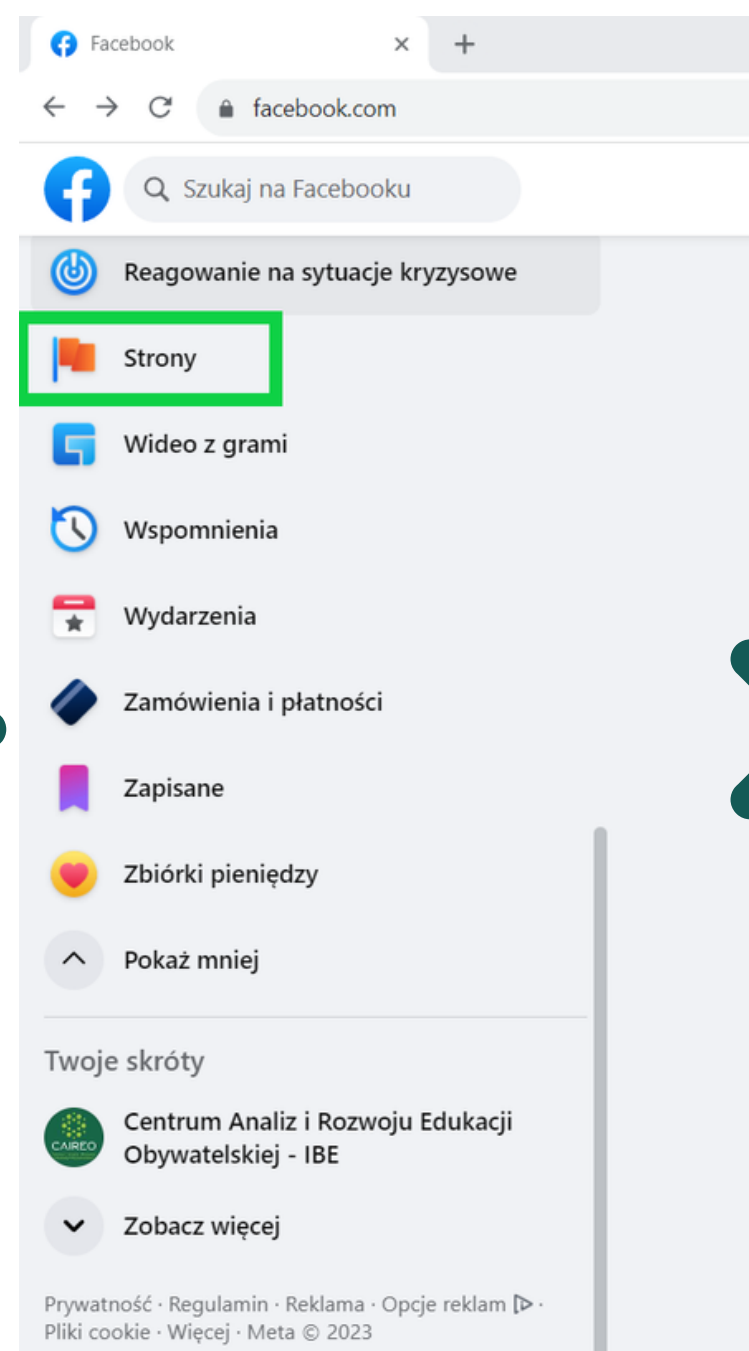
Facebook

facebook.com

Szukaj na Facebooku

Reagowanie na sytuacje kryzysowe

Strony

Wideo z grami

Wspomnienia

Wydarzenia

Zamówienia i płatności

Zapisane

Zbiórki pieniędzy

Pokaż mniej

Twoje skróty

CAIREO

Centrum Analiz i Rozwoju Edukacji Obywatelskiej - IBE

Zobacz więcej

Prywatność · Regulamin · Reklama · Opcje reklam · Pliki cookie · Więcej · Meta © 2023